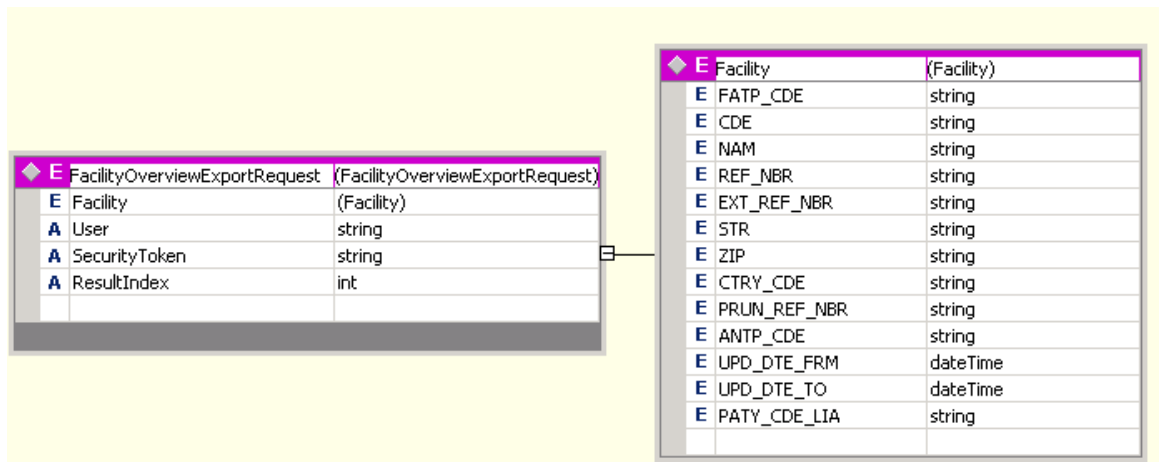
| E | FacilityOverviewExportRequest | (FacilityOverviewExportRequest) |
|---|---|---|
| E | Facility | (Facility) |
| A | User | string |
| A | SecurityToken | string |
| A | ResultIndex | int |

| E | Facility | (Facility) |
|---|---|---|
| E | FATP_CDE | string |
| E | CDE | string |
| E | NAM | string |
| E | REF_NBR | string |
| E | EXT_REF_NBR | string |
| E | STR | string |
| E | ZIP | string |
| E | CTRY_CDE | string |
| E | PRUN_REF_NBR | string |
| E | ANTP_CDE | string |
| E | UPD_DTE_FRM | dateTime |
| E | UPD_DTE_TO | dateTime |
| E | PATY_CDE_LIA | string |